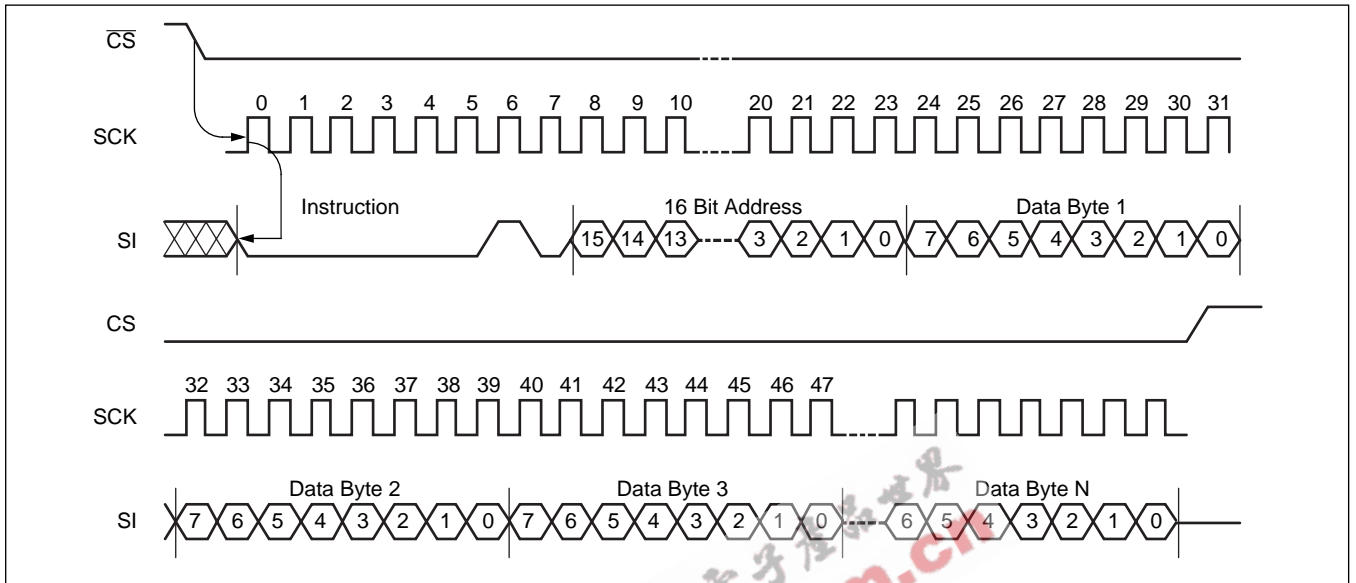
$\overline{CS}$

0 1 2 3 4 5 6 7 8 9 10 20 21 22 23 24 25 26 27 28 29 30 31

SCK

Instruction

16 Bit Address

Data Byte 1

SI

15 14 13 3 2 1 0 7 6 5 4 3 2 1 0

CS

32 33 34 35 36 37 38 39 40 41 42 43 44 45 46 47

SCK

Data Byte 2

Data Byte 3

Data Byte N

SI

7 6 5 4 3 2 1 0 7 6 5 4 3 2 1 0 6 5 4 3 2 1 0